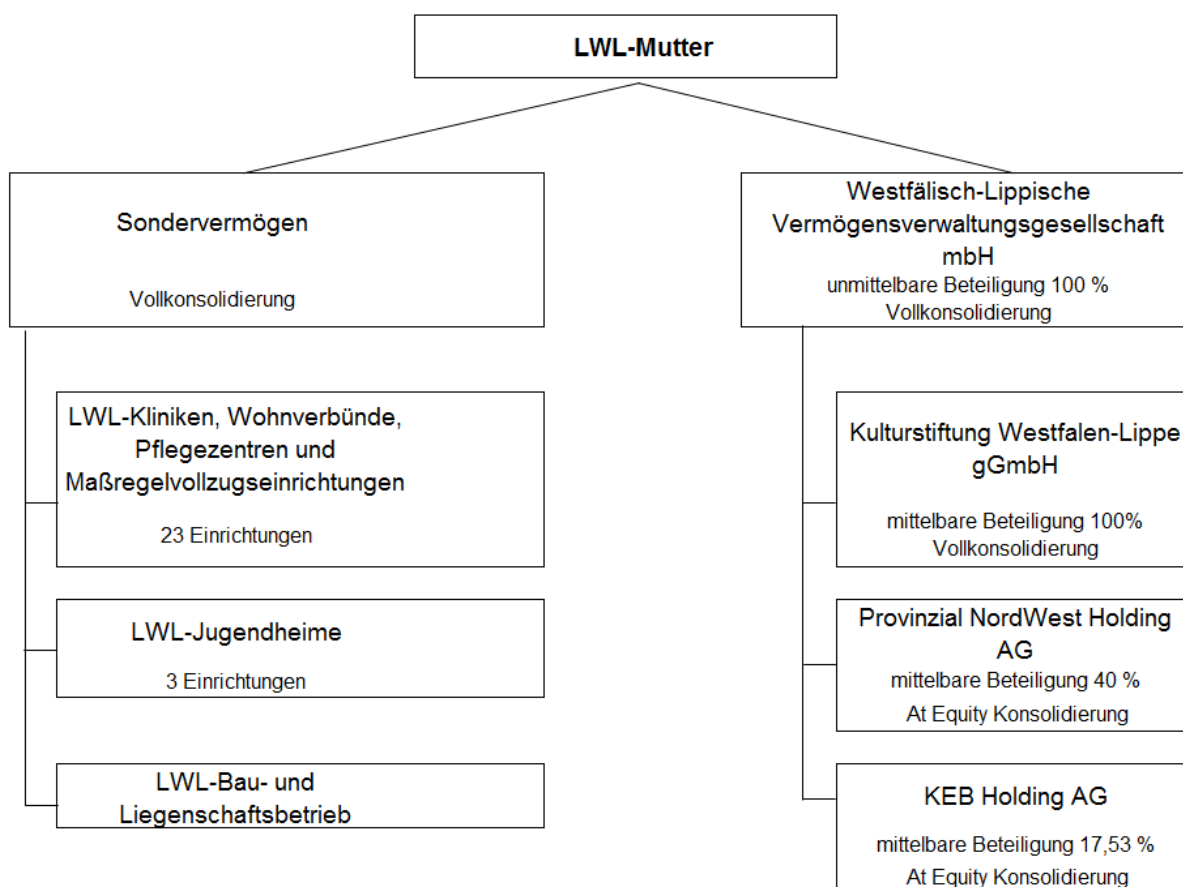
LWL-Mutter

Sondervermögen

Vollkonsolidierung

LWL-Kliniken, Wohnverbünde, Pflegezentren und Maßregelvollzugseinrichtungen

23 Einrichtungen

LWL-Jugendheime

3 Einrichtungen

LWL-Bau- und Liegenschaftsbetrieb

Westfälisch-Lippische Vermögensverwaltungsgesellschaft mbH
unmittelbare Beteiligung 100 %
Vollkonsolidierung

Kulturstiftung Westfalen-Lippe gGmbH

mittelbare Beteiligung 100%
Vollkonsolidierung

Provinzial NordWest Holding AG
mittelbare Beteiligung 40 %
At Equity Konsolidierung

KEB Holding AG

mittelbare Beteiligung 17,53 %
At Equity Konsolidierung